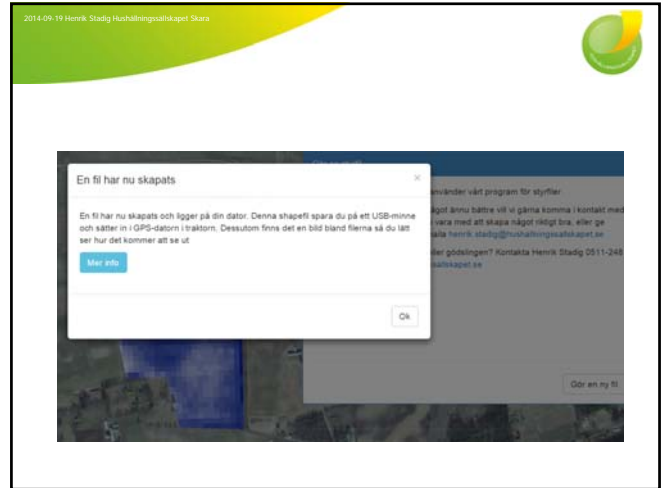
2014-09-19 Henrik Stadig Hushållningssällskapet Skara

En fil har nu skapats

×

En fil har nu skapats och ligger på din dator. Denna shapefil spara du på ett USB-minne och sätter in i GPS-datorn i traktorn. Dessutom finns det en bild bland filerna så du lätt ser hur det kommer att se ut

Mer info

Ok

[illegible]

använder vårt program för styrfiler

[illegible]got ännu bättre vill vi gärna komma i kontakt med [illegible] vara med att skapa något riktigt bra, eller ge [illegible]alta henrik.stadig@hushallningssallskapet.se

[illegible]ller gödslingen? Kontakta Henrik Stadig 0511-248 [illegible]sallskapet.se

Gör en ny fil